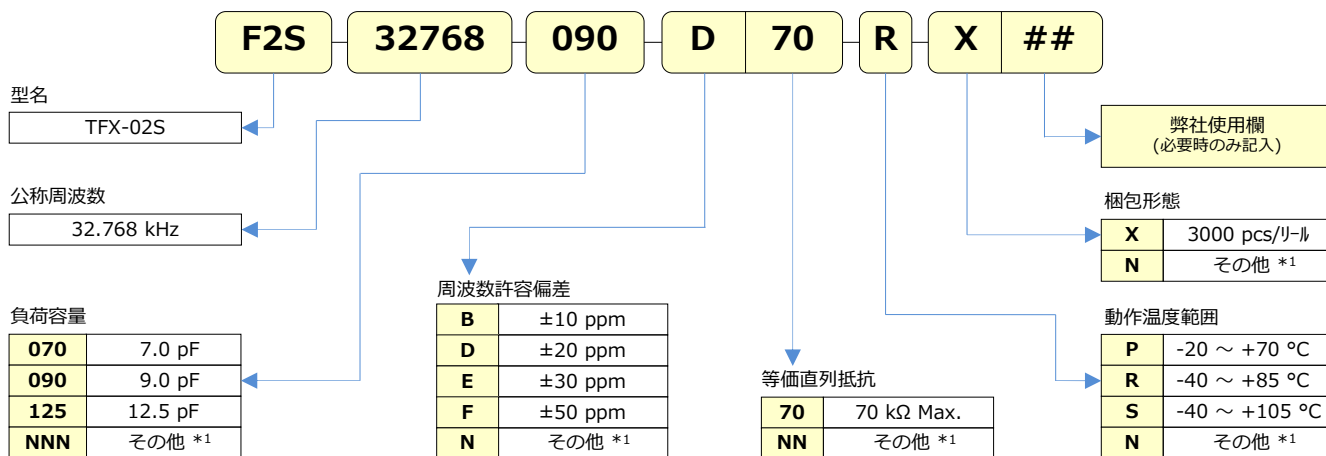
F2S 32768 090 D 70 R X ##

型名

TFX-02S

公称周波数

32.768 kHz

負荷容量

| 070 | 7.0 pF |
|---|---|
| 090 | 9.0 pF |
| 125 | 12.5 pF |
| NNN | その他 *1 |

周波数許容偏差

| B | ±10 ppm |
|---|---|
| D | ±20 ppm |
| E | ±30 ppm |
| F | ±50 ppm |
| N | その他 *1 |

等価直列抵抗

| 70 | 70 kΩ Max. |
|---|---|
| NN | その他 *1 |

弊社使用欄
(必要時のみ記入)

梱包形態

| X | 3000 pcs/ﾘｰﾙ |
|---|---|
| N | その他 *1 |

動作温度範囲

| P | -20 ～ +70 °C |
|---|---|
| R | -40 ～ +85 °C |
| S | -40 ～ +105 °C |
| N | その他 *1 |